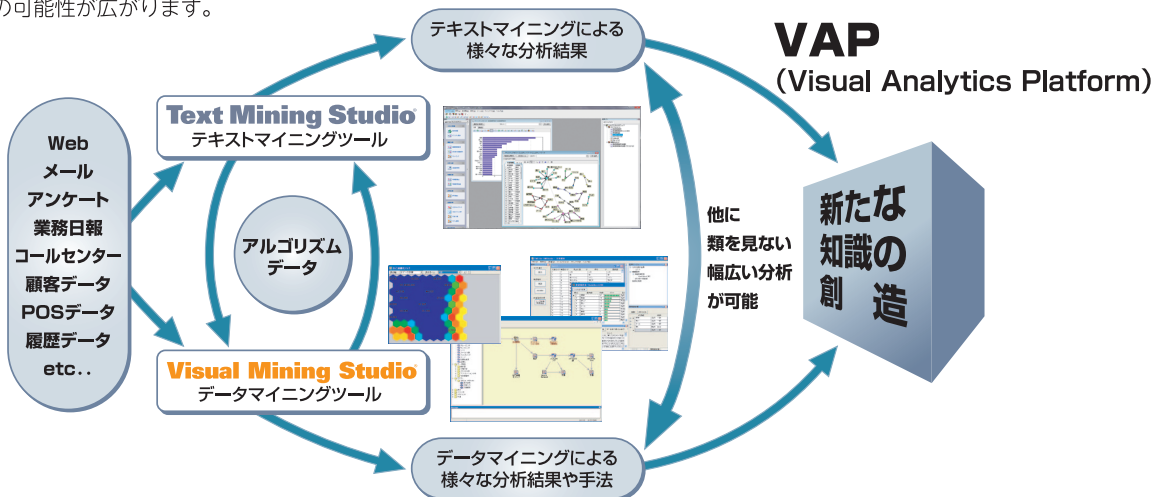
の可能性が広がります。

テキストマイニングによる様々な分析結果

VAP
(Visual Analytics Platform)

Text Mining Studio
テキストマイニングツール

Web
メール
アンケート
業務日報
コールセンター
顧客データ
POSデータ
履歴データ
etc..

アルゴリズム
データ

他に
類を見ない
幅広い分析
が可能

新たな
知識の
創造

Visual Mining Studio
データマイニングツール

データマイニングによる様々な分析結果や手法